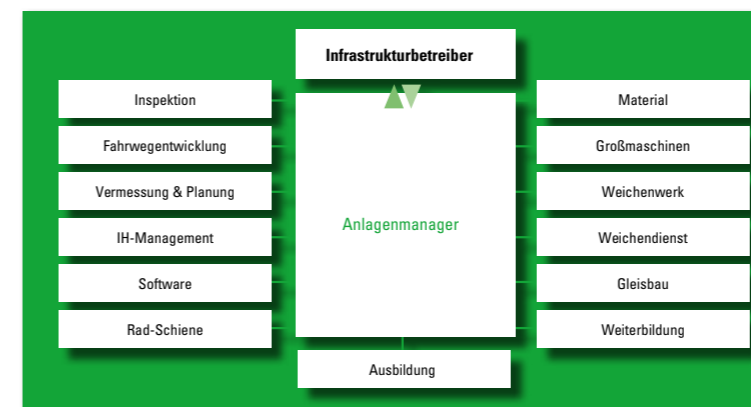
Infrastrukturbetreiber

Inspektion

Fahrwegentwicklung

Vermessung & Planung

IH-Management

Software

Rad-Schiene

Anlagenmanager

Material

Großmaschinen

Weichenwerk

Weichendienst

Gleisbau

Weiterbildung

Ausbildung